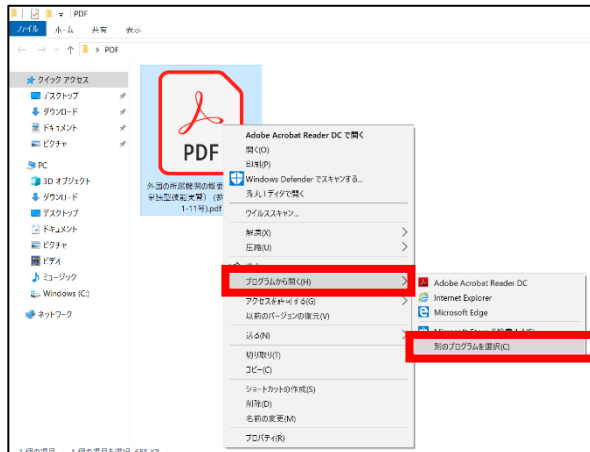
PDF
ファイル ホーム 共有 表示
← → ↑ > PDF
クイック アクセス
デスクトップ
ダウンロード
ドキュメント
ピクチャ
PC
3D オブジェクト
ダウンロード
デスクトップ
ドキュメント
ピクチャ
ビデオ
ミュージック
Windows (C:)
ネットワーク
PDF
外国の所轄機関の検索 平均型技能実習）（都 1-11号).pdf
Adobe Acrobat Reader DC で開く
開く(O)
印刷(P)
Windows Defender でスキャンする...
新しいディタで開く
ウイルススキャン...
解凍(X)
圧縮(U)
プログラムから開く(H)
アクセスを許可する(G)
以前のバージョンの復元(V)
送る(N)
切り取り(T)
コピー(C)
ショートカットの作成(S)
削除(D)
名前の変更(M)
プロパティ(R)
Adobe Acrobat Reader DC
Internet Explorer
Microsoft Edge
Microsoft Store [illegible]
別のプログラムを選択(C)
1 個の項目 1 個の項目を選択 685 KB